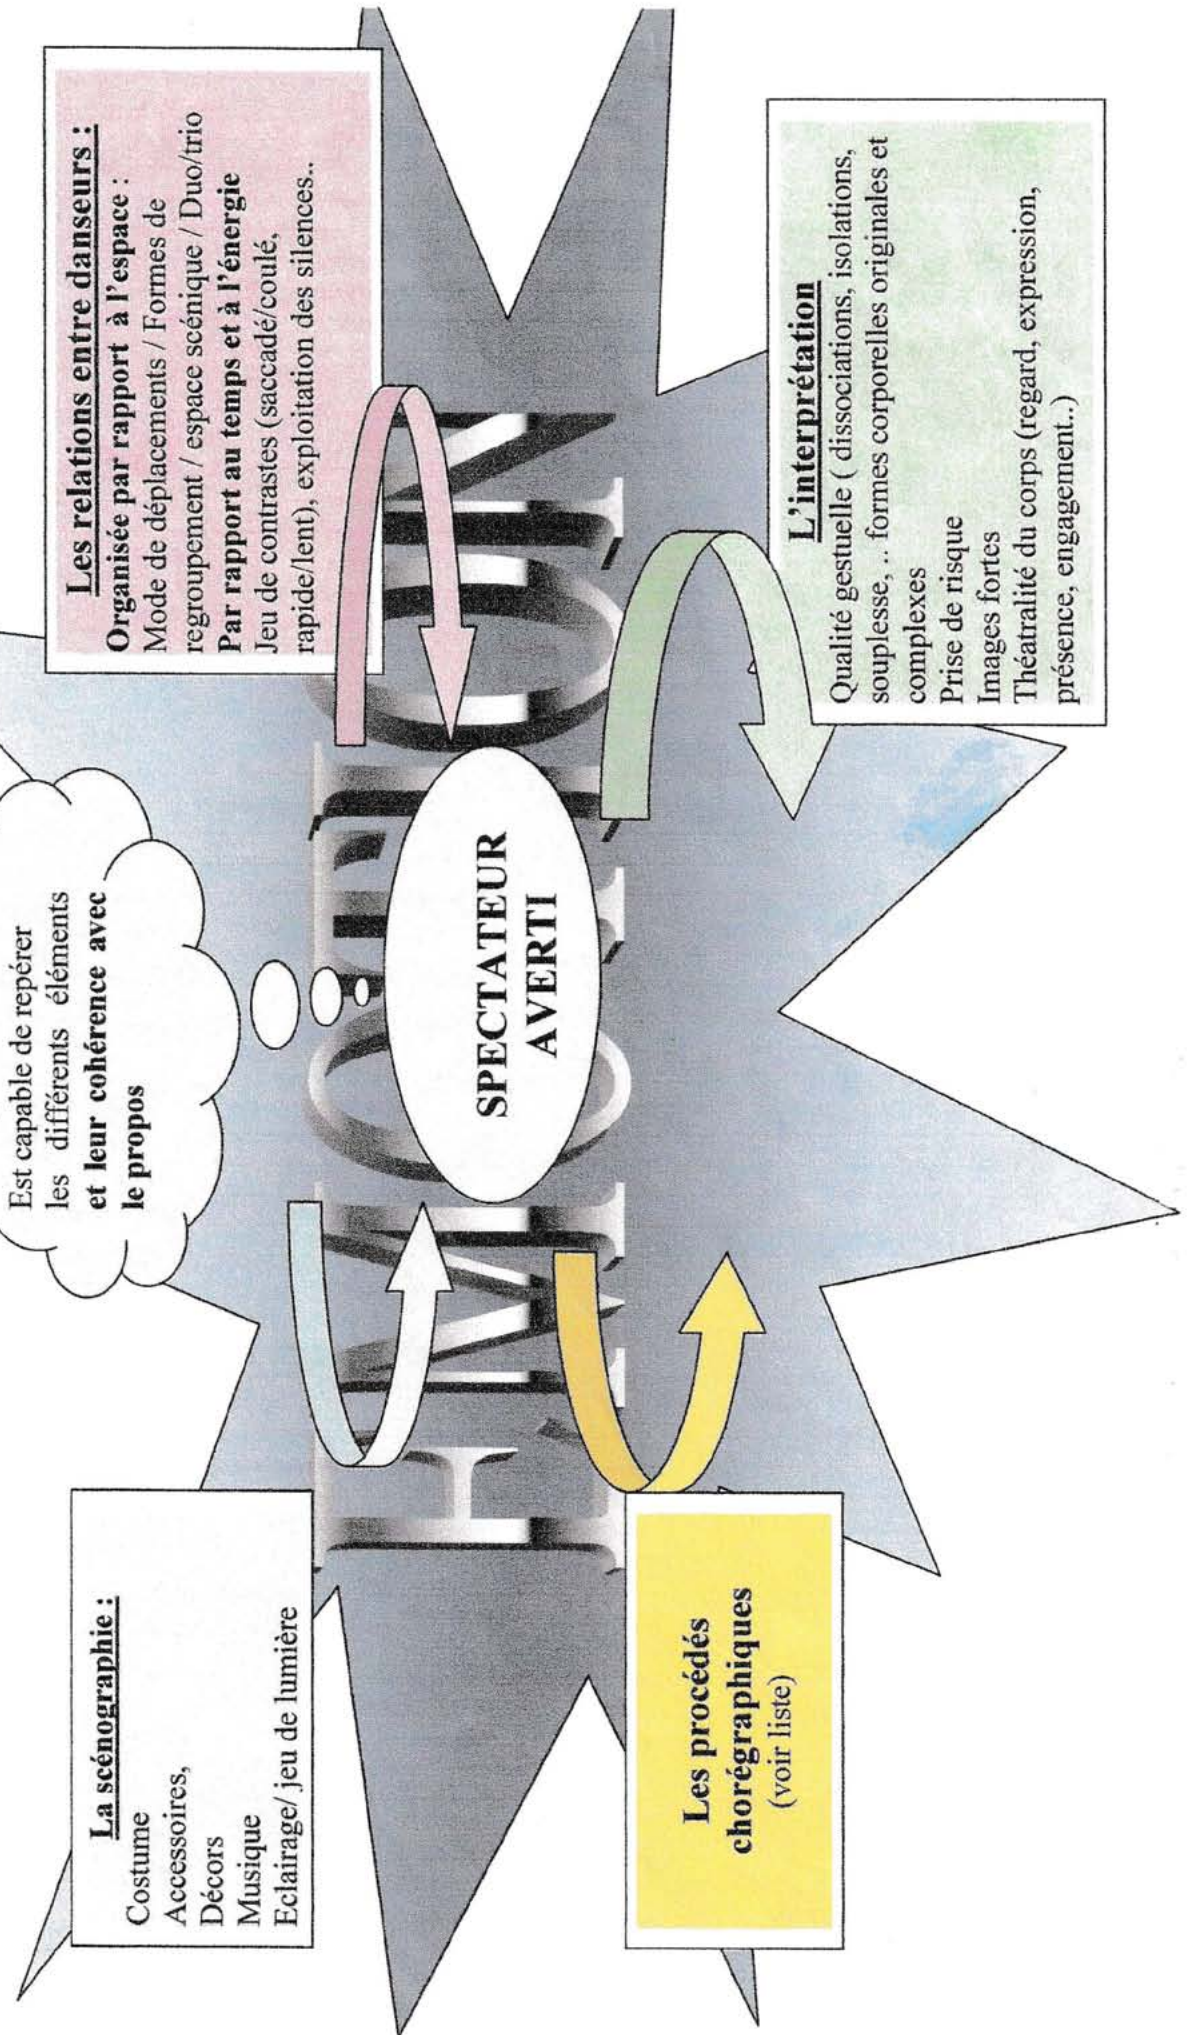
EMOTION

Est capable de repérer les différents élément et leur cohérence avec le propos

Les relations entre danseurs :
Organisée par rapport à l'espace :
Mode de déplacements / Formes de regroupement / espace scénique / Duo/trio
Par rapport au temps et à l'énergie
Jeu de contrastes (saccadé/coulé, rapide/lent), exploitation des silences..

SPECTATEUR AVERTI

La scénographie :
Costume
Accessoires,
Décors
Musique
Eclairage/ jeu de lumière

Les procédés chorégraphiques
(voir liste)

L'interprétation
Qualité gestuelle ( dissociations, isolations, souplesse, .. formes corporelles originales et complexes
Prise de risque
Images fortes
Théatralité du corps (regard, expression, présence, engagement..)